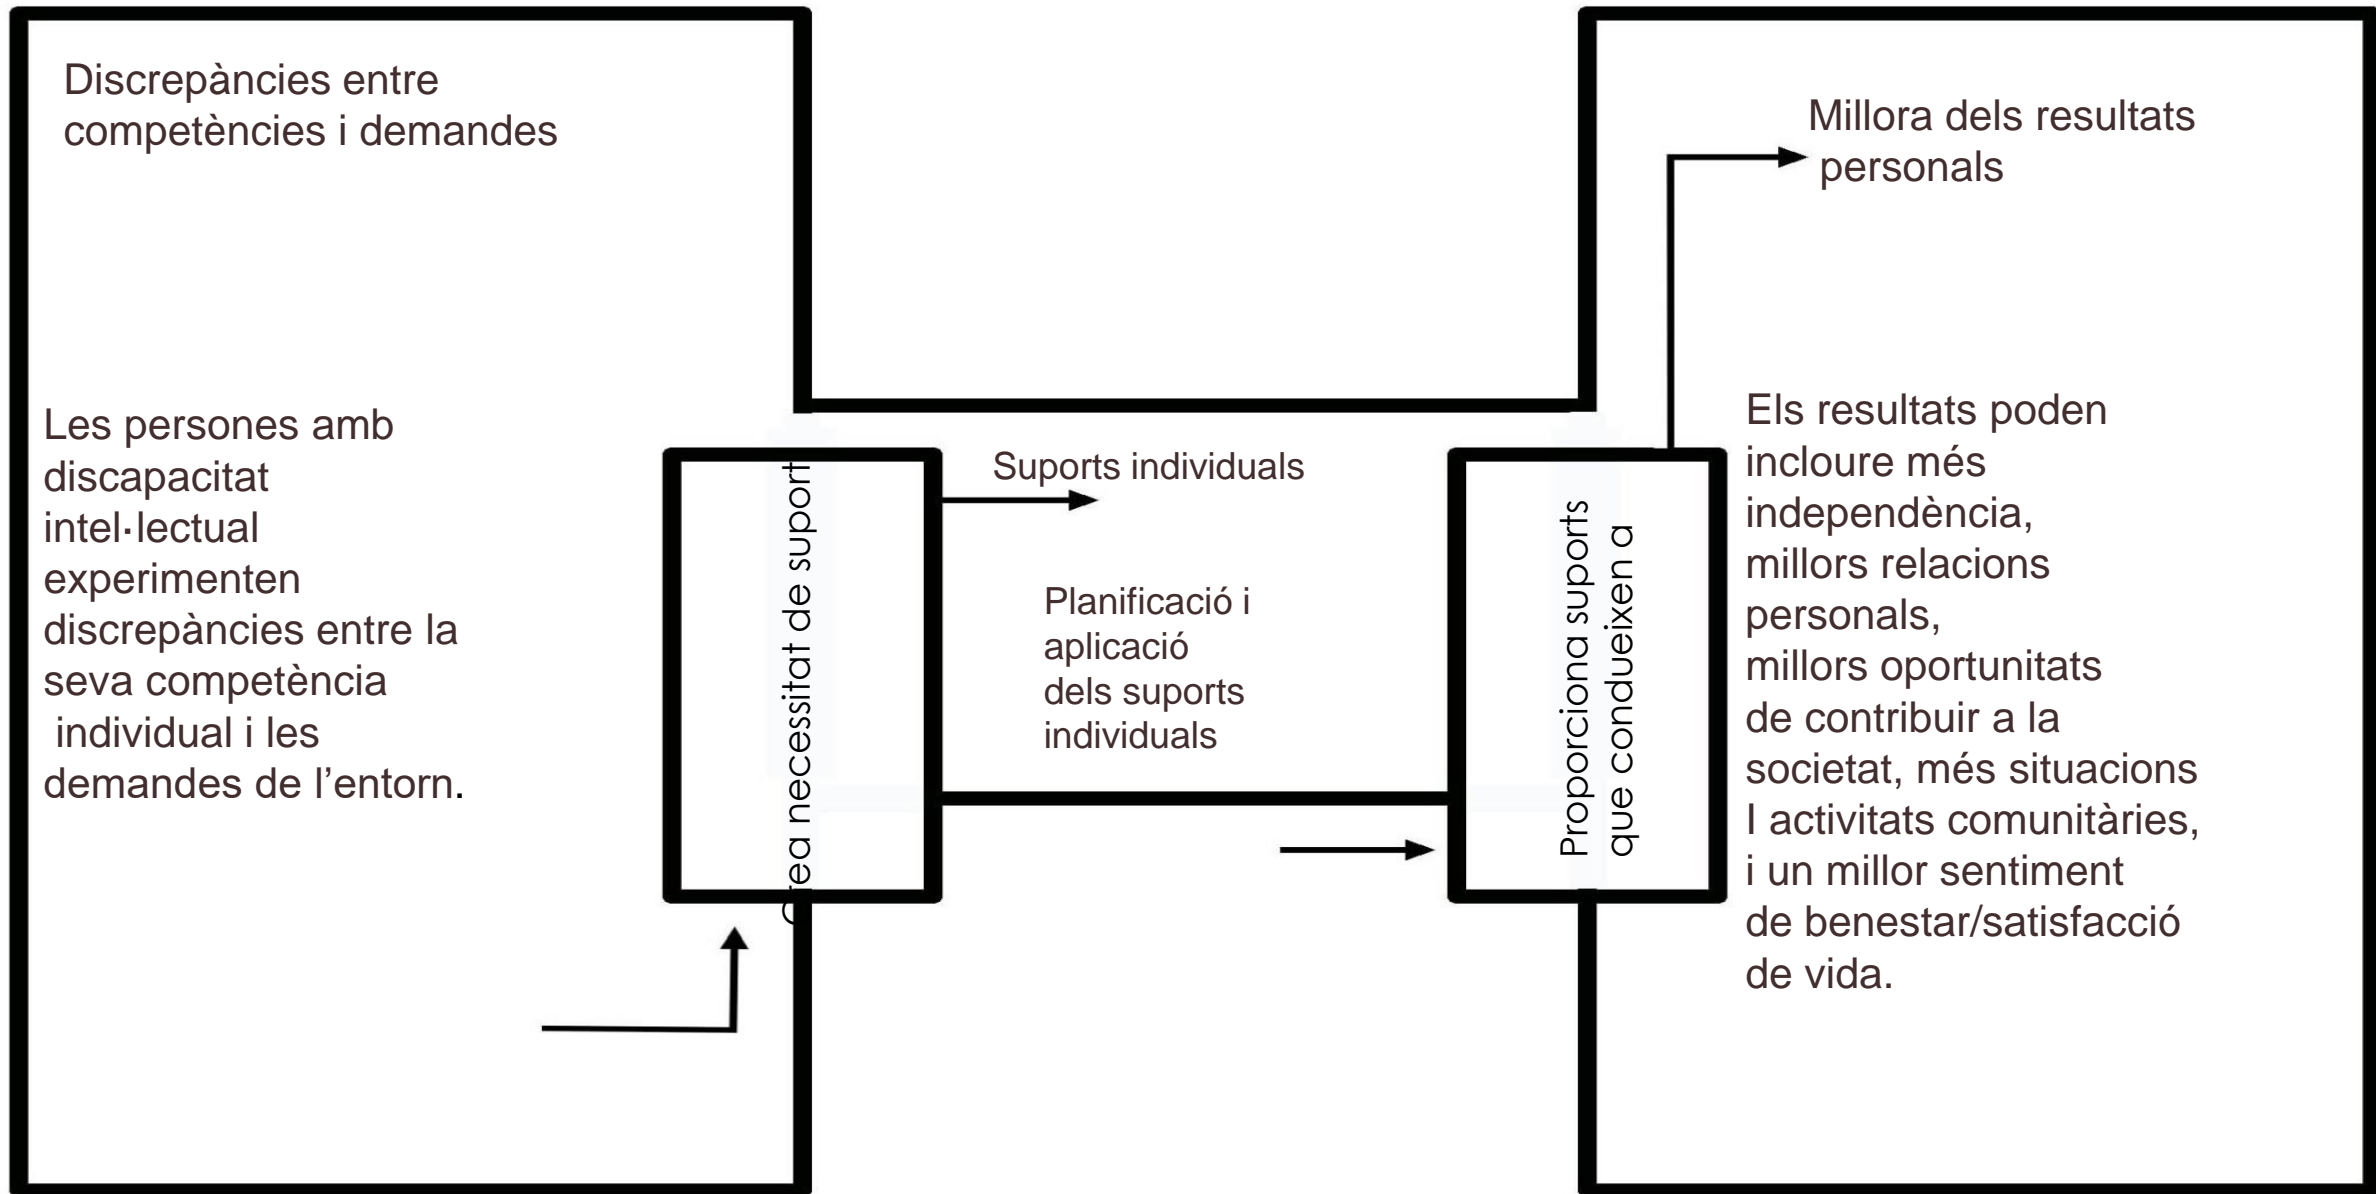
Discrepàncies entre competències i demandes

Les persones amb discapacitat intel·lectual experimenten discrepàncies entre la seva competència individual i les demandes de l'entorn.

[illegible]ea necessitat de suport

Suports individuals

Planificació i aplicació dels suports individuals

Proporciona suports que condueixen a

Millora dels resultats personals

Els resultats poden incloure més independència, millors relacions personals, millors oportunitats de contribuir a la societat, més situacions I activitats comunitàries, i un millor sentiment de benestar/satisfacció de vida.